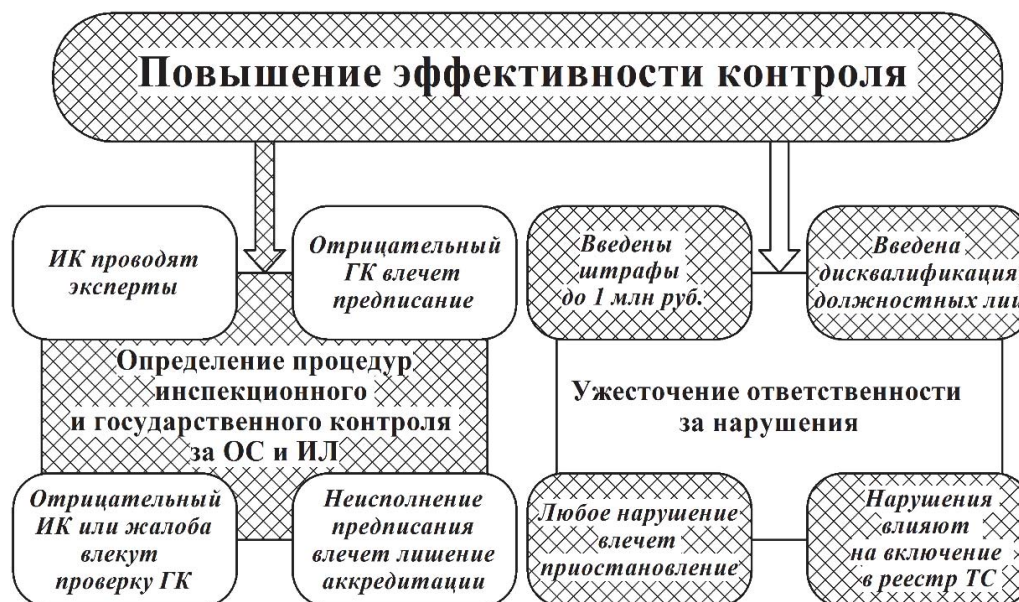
Повышение эффективности контроля

ИК проводят эксперты

Отрицательный ГК влечет предписание

Определение процедур инспекционного и государственного контроля за ОС и ИЛ

Отрицательный ИК или жалоба влекут проверку ГК

Неисполнение предписания влечет лишение аккредитации

Введены штрафы до 1 млн руб.

Введена дисквалификация должностных ли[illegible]

Ужесточение ответственности за нарушения

Любое нарушение влечет приостановление

Нарушения влияют на включение в реестр ТС